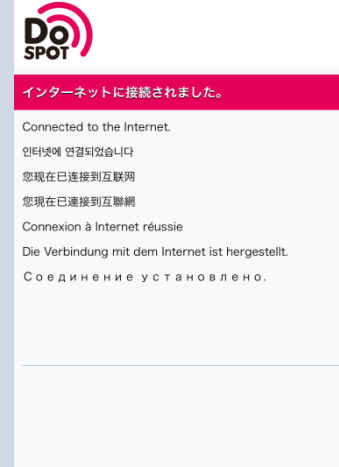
Do SPOT

インターネットに接続されました。

Connected to the Internet.

인터넷에 연결되었습니다

您现在已连接到互联网

您現在已連接到互聯網

Connexion à Internet réussie

Die Verbindung mit dem Internet ist hergestellt.

Соединение установлено.